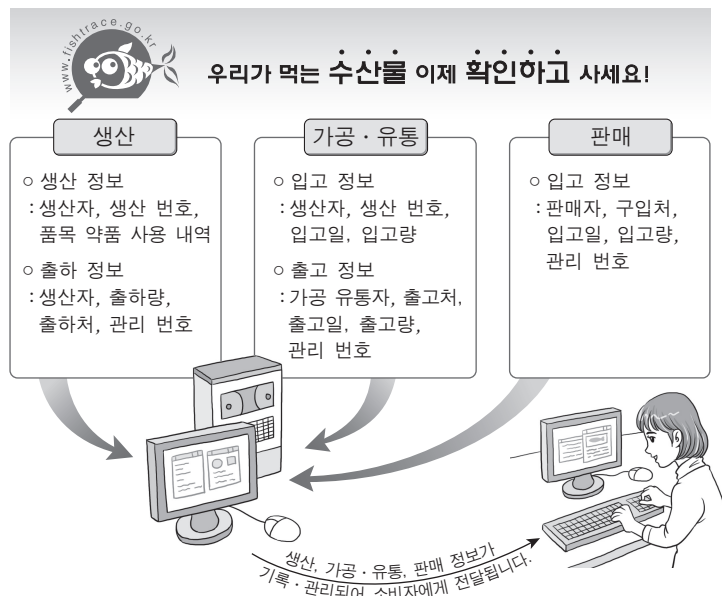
www.fishtrace.go.kr

우리가 먹는 수산물 이제 확인하고 사세요!

생산

○ 생산 정보
: 생산자, 생산 번호, 품목 약품 사용 내역

○ 출하 정보
: 생산자, 출하량, 출하처, 관리 번호

가공 · 유통

○ 입고 정보
: 생산자, 생산 번호, 입고일, 입고량

○ 출고 정보
: 가공 유통자, 출고처, 출고일, 출고량, 관리 번호

판매

○ 입고 정보
: 판매자, 구입처, 입고일, 입고량, 관리 번호

생산, 가공 · 유통, 판매 정보가 기록 · 관리되어 소비자에게 전달됩니다.